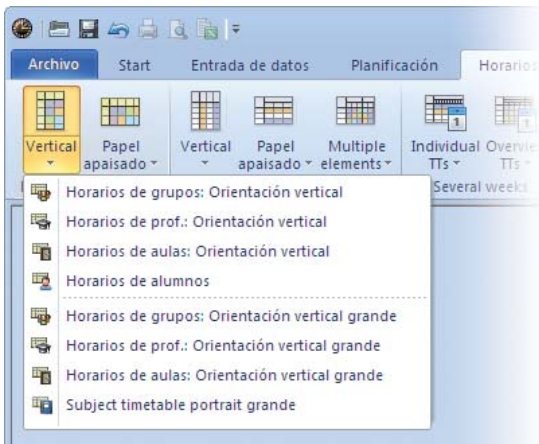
Archivo | Start | Entrada de datos | Planificación | Horarios

Vertical | Papel apaisado | Vertical | Papel apaisado | Multiple elements | Individual TTs | Overview TTs

Several weeks

Horarios de grupos: Orientación vertical
Horarios de prof.: Orientación vertical
Horarios de aulas: Orientación vertical
Horarios de alumnos
Horarios de grupos: Orientación vertical grande
Horarios de prof.: Orientación vertical grande
Horarios de aulas: Orientación vertical grande
Subject timetable portrait grande